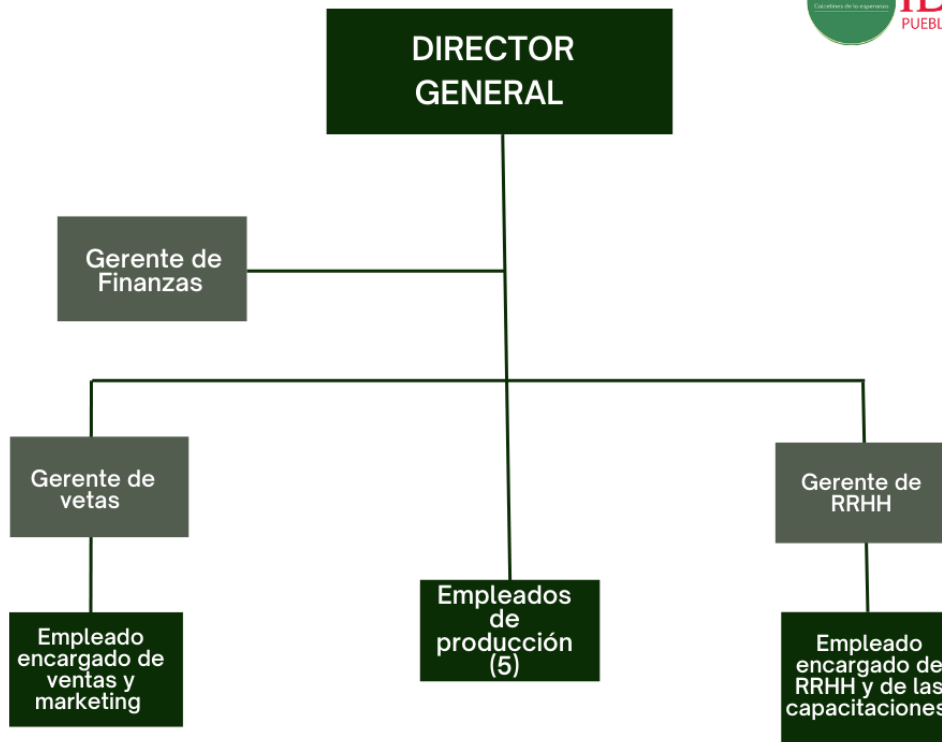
Cocedora de tu esperanza
ID
PUEBL

DIRECTOR GENERAL

Gerente de Finanzas

Gerente de vetas

Gerente de RRHH

Empleado encargado de ventas y marketing

Empleados de producción (5)

Empleado encargado de RRHH y de las capacitaciones